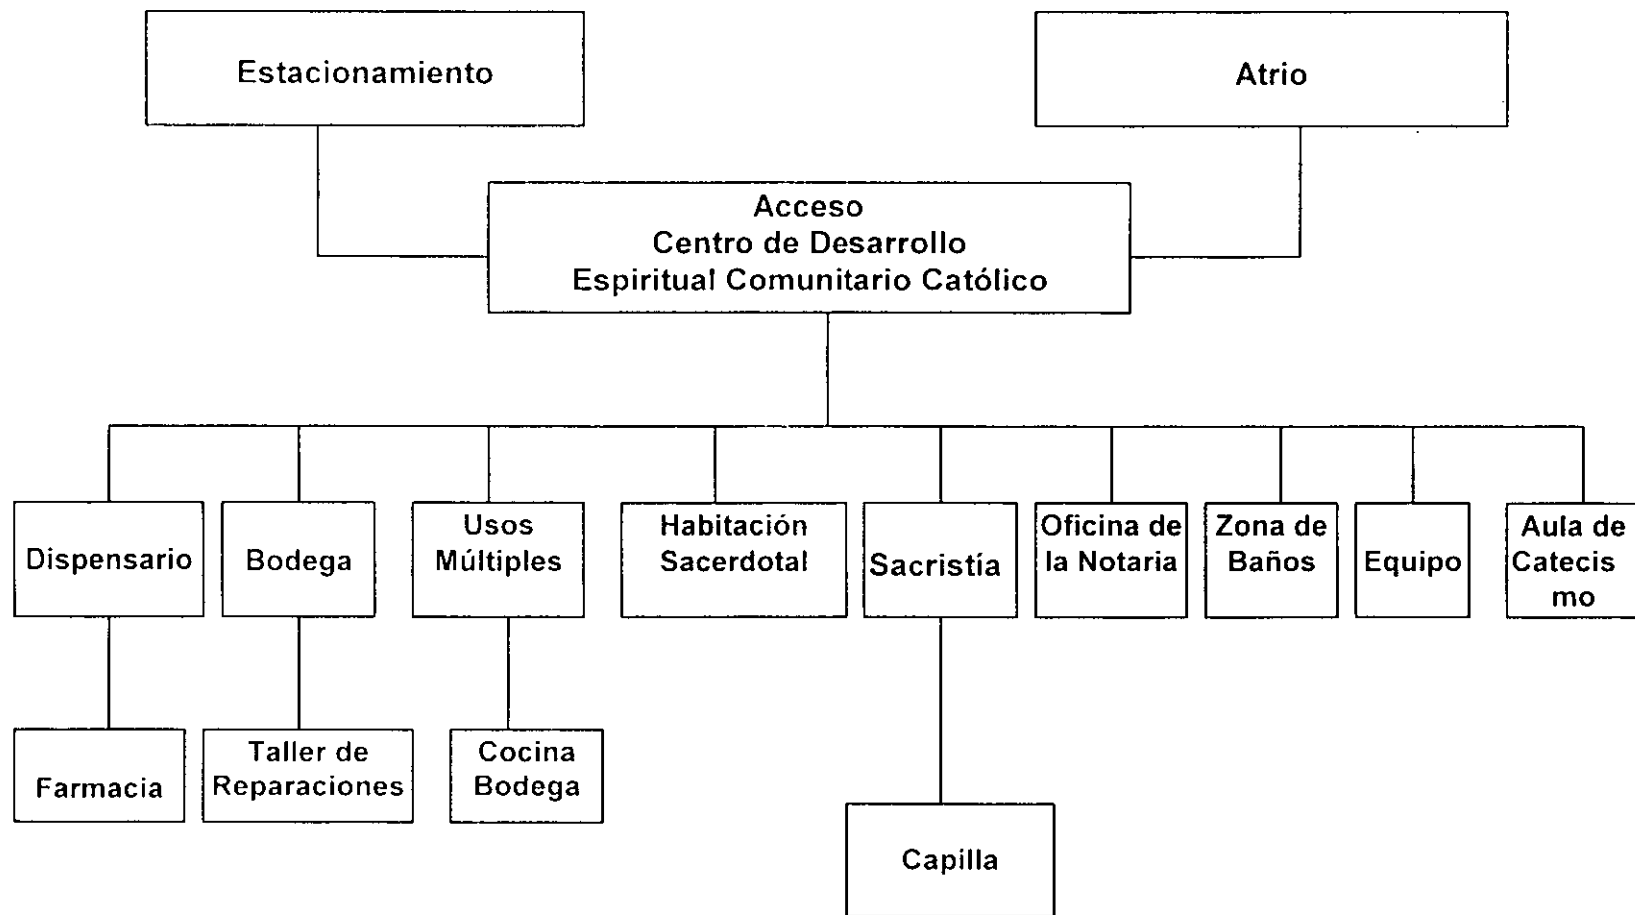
Estacionamiento

Atrio

Acceso
Centro de Desarrollo
Espiritual Comunitario Católico

Dispensario

Bodega

Usos Múltiples

Habitación Sacerdotal

Sacristía

Oficina de la Notaria

Zona de Baños

Equipo

Aula de Catecismo

Farmacia

Taller de Reparaciones

Cocina Bodega

Capilla